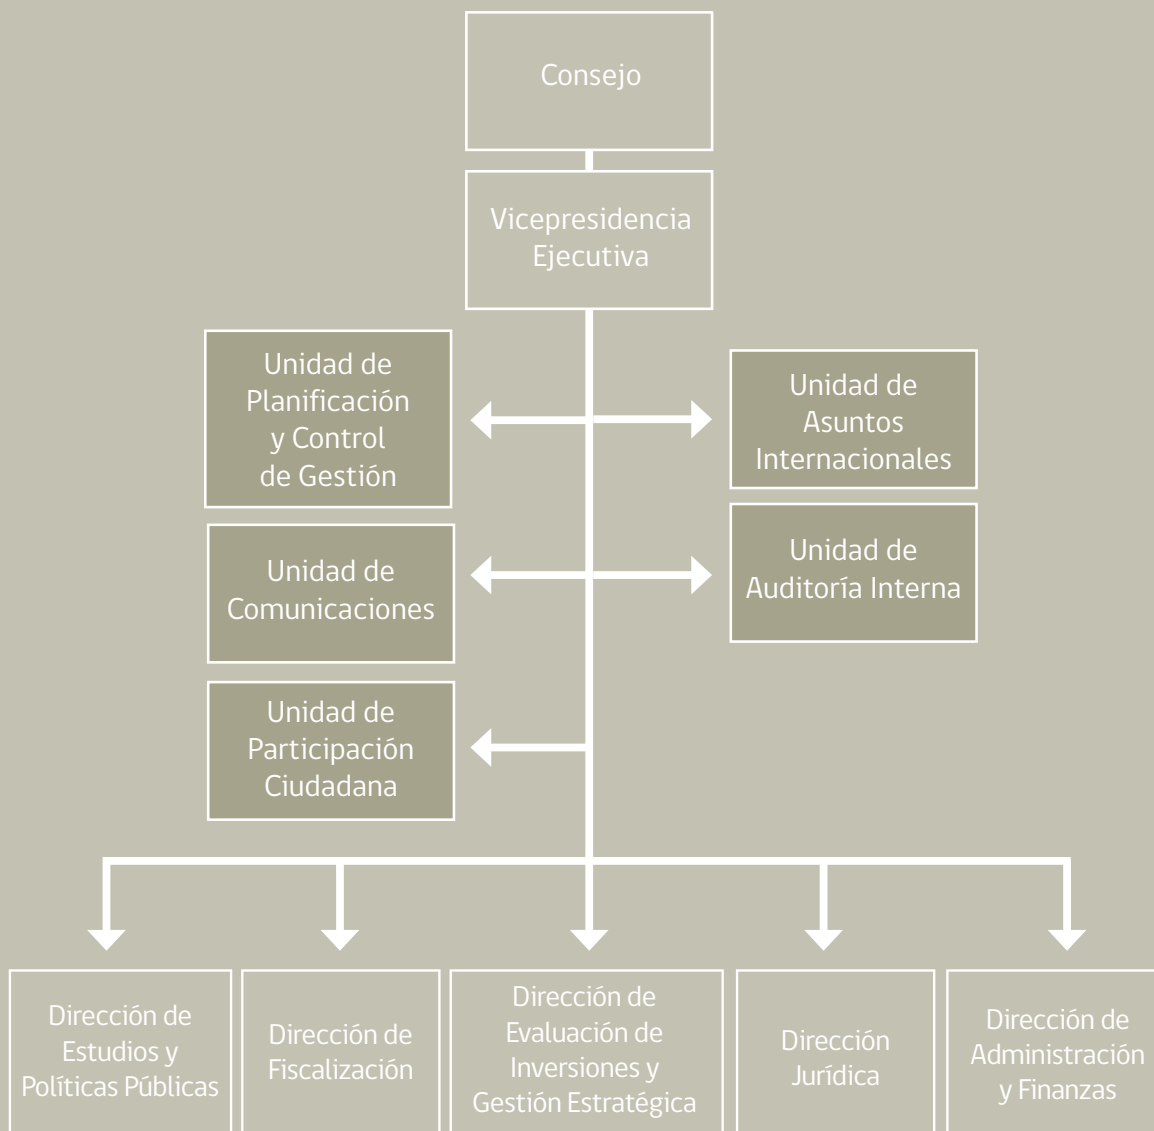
Consejo

Vicepresidencia Ejecutiva

Unidad de Planificación y Control de Gestión

Unidad de Asuntos Internacionales

Unidad de Comunicaciones

Unidad de Auditoría Interna

Unidad de Participación Ciudadana

Dirección de Estudios y Políticas Públicas

Dirección de Fiscalización

Dirección de Evaluación de Inversiones y Gestión Estratégica

Dirección Jurídica

Dirección de Administración y Finanzas